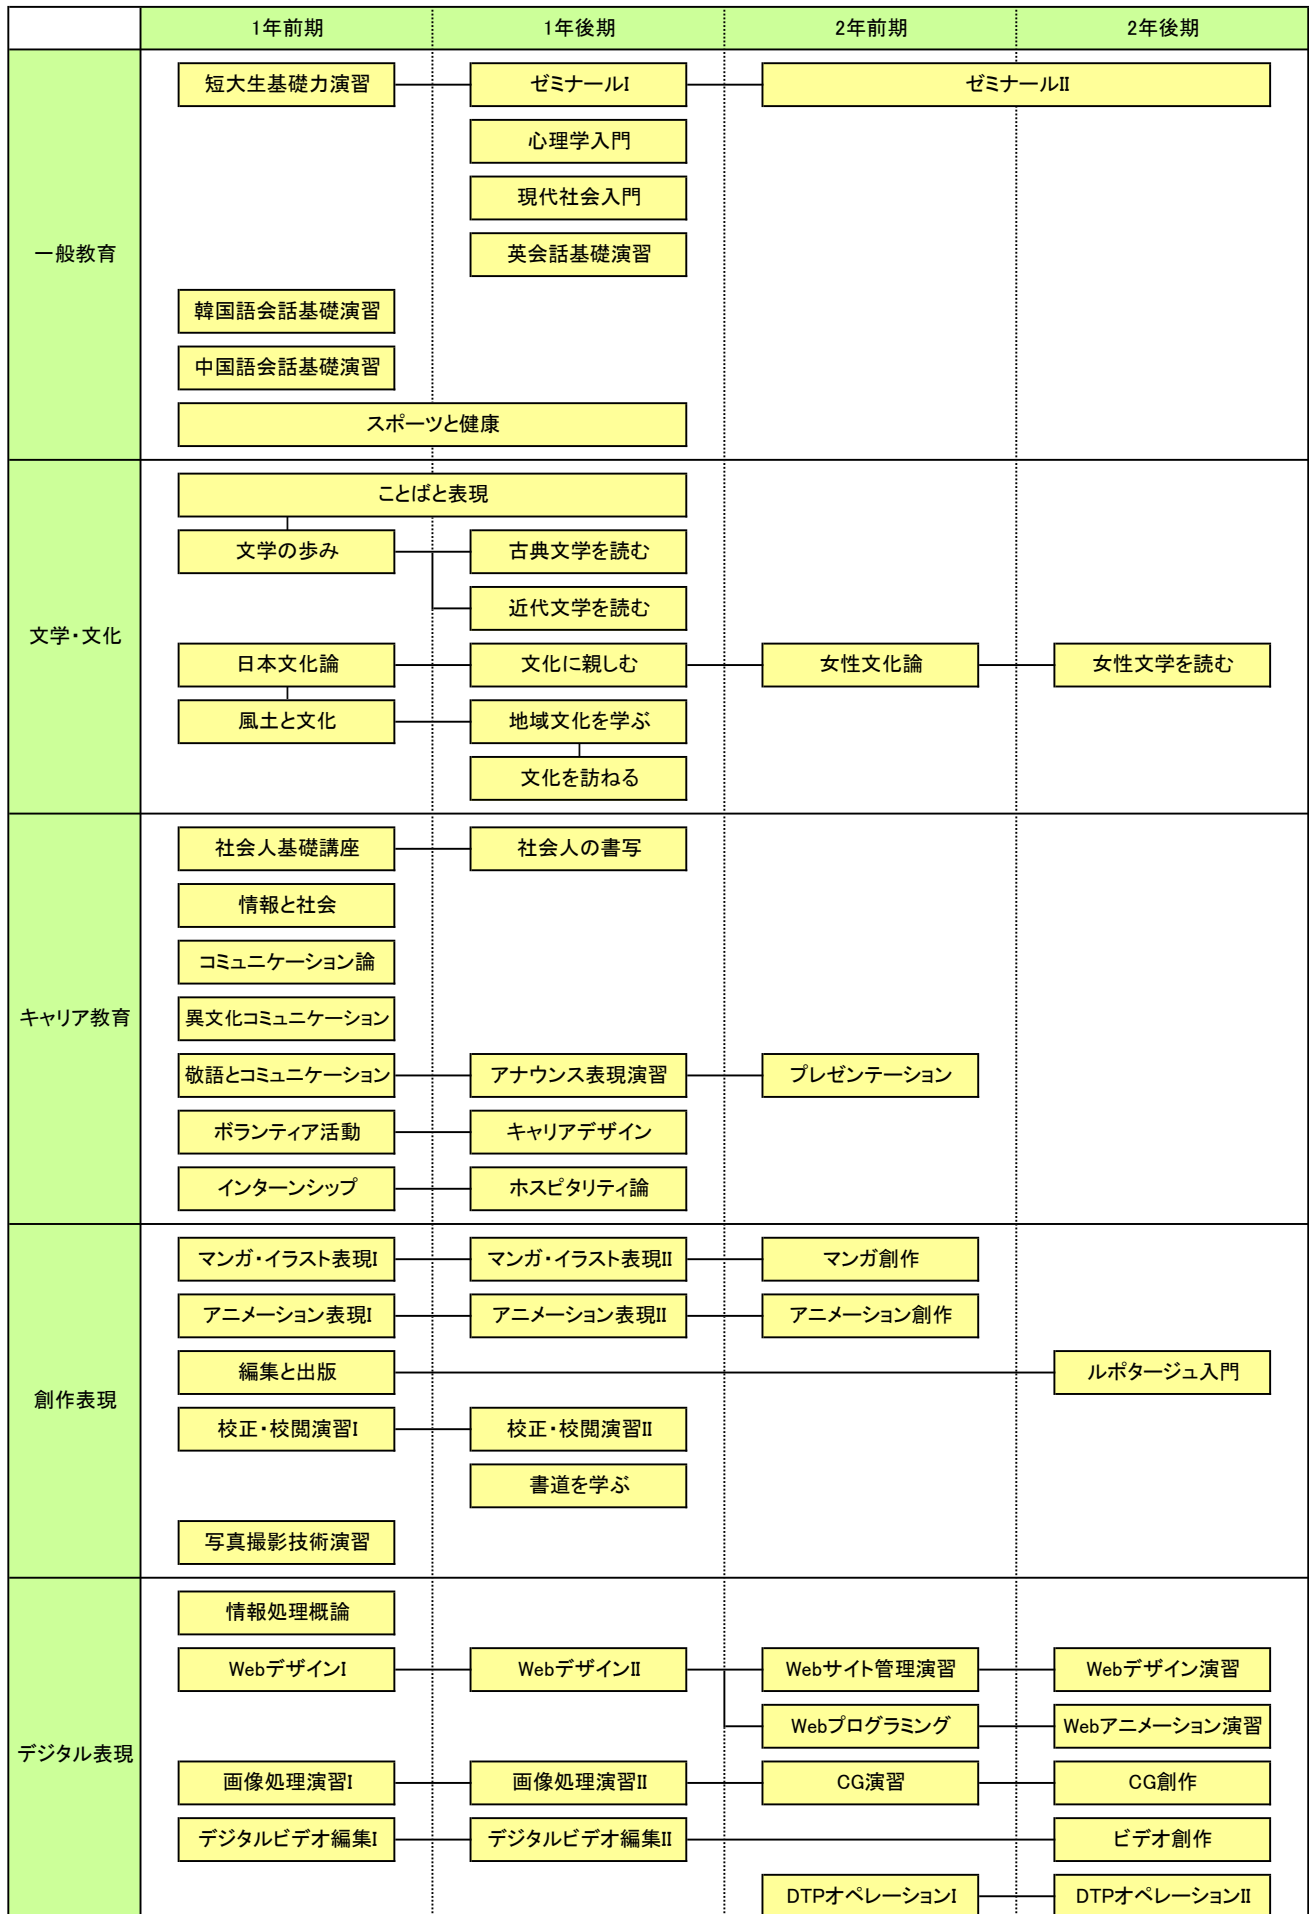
| | 1年前期 | 1年後期 | 2年前期 | 2年後期 |
|---|---|---|---|---|
| 一般教育 | 短大生基礎力演習 | ゼミナールI | ゼミナールII | |
| | | 心理学入門 | | |
| | | 現代社会入門 | | |
| | | 英会話基礎演習 | | |
| | 韓国語会話基礎演習 | | | |
| | 中国語会話基礎演習 | | | |
| | スポーツと健康 | | | |
| 文学・文化 | ことばと表現 | | | |
| | 文学の歩み | 古典文学を読む | | |
| | | 近代文学を読む | | |
| | 日本文化論 | 文化に親しむ | 女性文化論 | 女性文学を読む |
| | 風土と文化 | 地域文化を学ぶ | | |
| | | 文化を訪ねる | | |
| キャリア教育 | 社会人基礎講座 | 社会人の書写 | | |
| | 情報と社会 | | | |
| | コミュニケーション論 | | | |
| | 異文化コミュニケーション | | | |
| | 敬語とコミュニケーション | アナウンス表現演習 | プレゼンテーション | |
| | ボランティア活動 | キャリアデザイン | | |
| | インターンシップ | ホスピタリティ論 | | |
| 創作表現 | マンガ・イラスト表現I | マンガ・イラスト表現II | マンガ創作 | |
| | アニメーション表現I | アニメーション表現II | アニメーション創作 | |
| | 編集と出版 | | | ルポタージュ入門 |
| | 校正・校閲演習I | 校正・校閲演習II | | |
| | | 書道を学ぶ | | |
| | 写真撮影技術演習 | | | |
| デジタル表現 | 情報処理概論 | | | |
| | WebデザインI | WebデザインII | Webサイト管理演習 | Webデザイン演習 |
| | | | Webプログラミング | Webアニメーション演習 |
| | 画像処理演習I | 画像処理演習II | CG演習 | CG創作 |
| | デジタルビデオ編集I | デジタルビデオ編集II | | ビデオ創作 |
| | | | DTPオペレーションI | DTPオペレーションII |